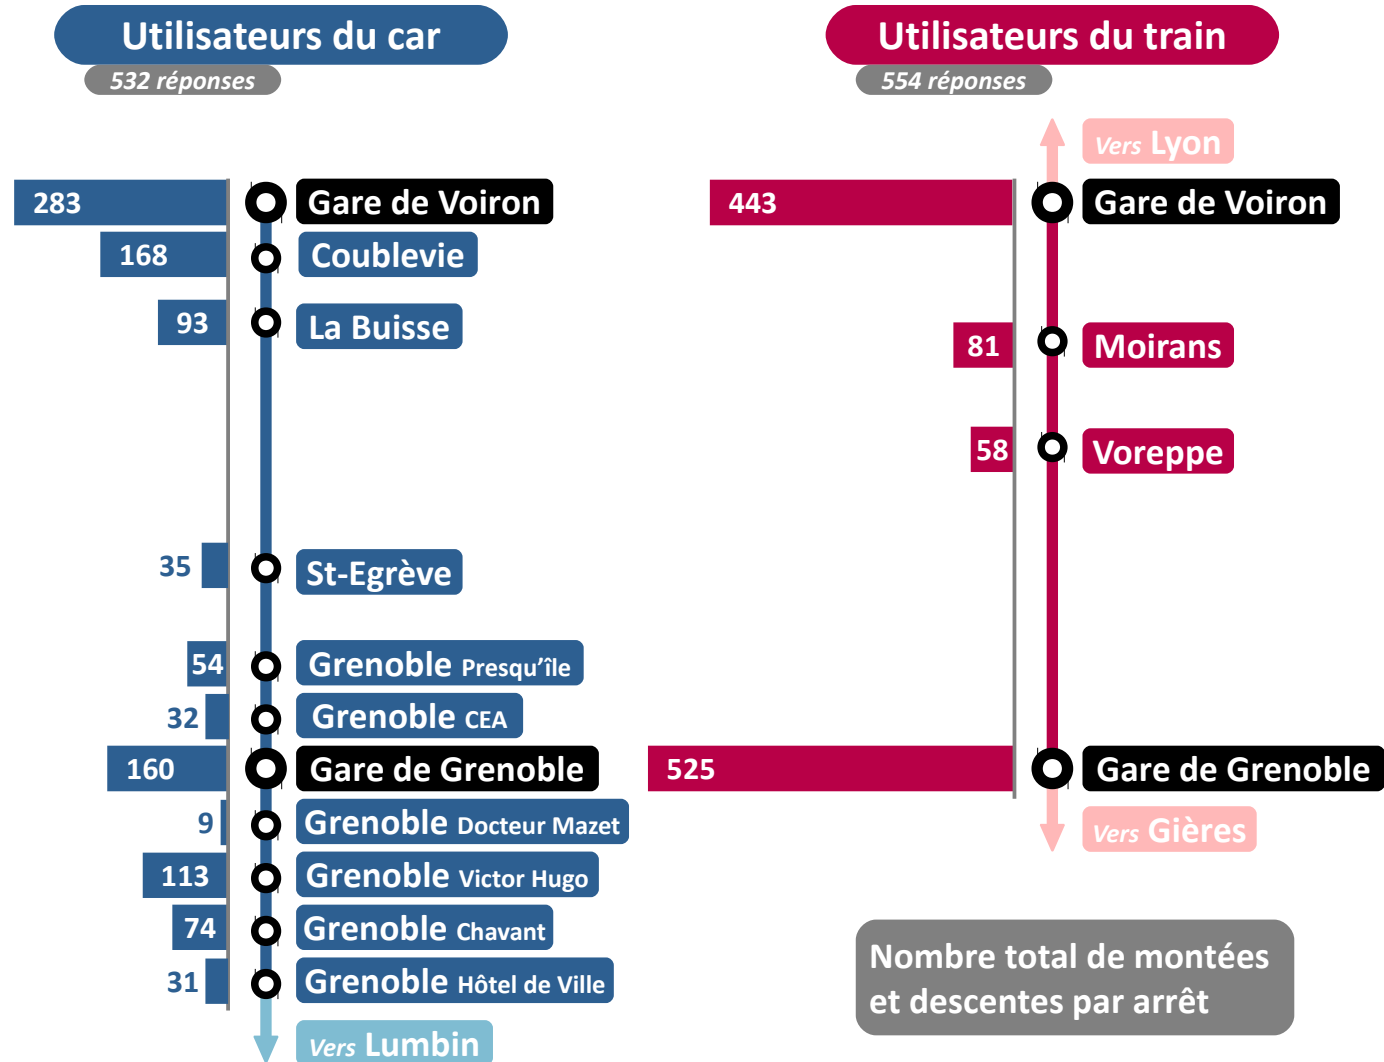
Utilisateurs du car
532 réponses

283 Gare de Voiron
168 Coublevie
93 La Buisse
35 St-Egrève
54 Grenoble Presqu'île
32 Grenoble CEA
160 Gare de Grenoble
9 Grenoble Docteur Mazet
113 Grenoble Victor Hugo
74 Grenoble Chavant
31 Grenoble Hôtel de Ville
Vers Lumbin

Utilisateurs du train
554 réponses

Vers Lyon
443 Gare de Voiron
81 Moirans
58 Voreppe
525 Gare de Grenoble
Vers Gières

Nombre total de montées et descentes par arrêt